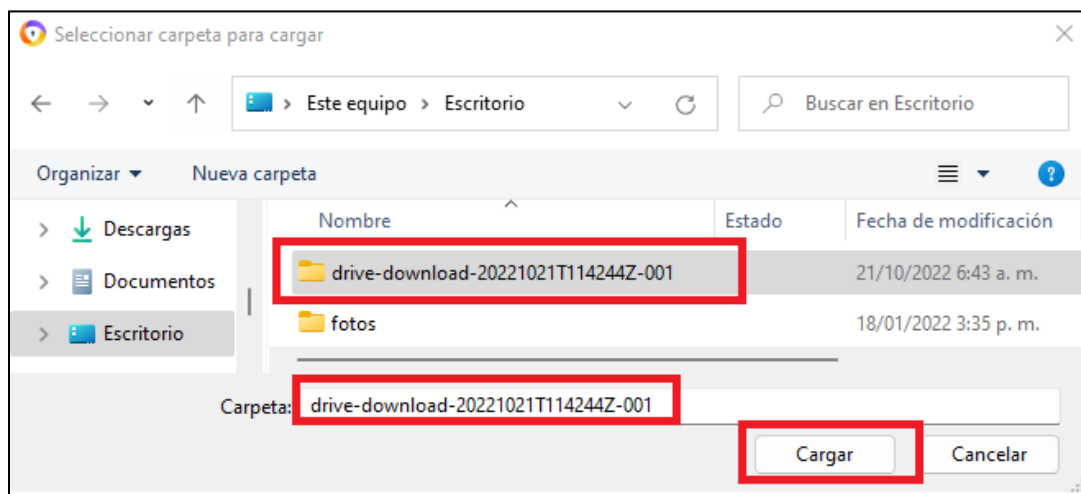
Seleccionar carpeta para cargar

> Este equipo > Escritorio

Buscar en Escritorio

Organizar ▾ Nueva carpeta

?

> Descargas
> Documentos
> Escritorio

| Nombre | Estado | Fecha de modificación |
|---|---|---|
| drive-download-20221021T114244Z-001 | | 21/10/2022 6:43 a. m. |
| fotos | | 18/01/2022 3:35 p. m. |

Carpeta: drive-download-20221021T114244Z-001

Cargar Cancelar